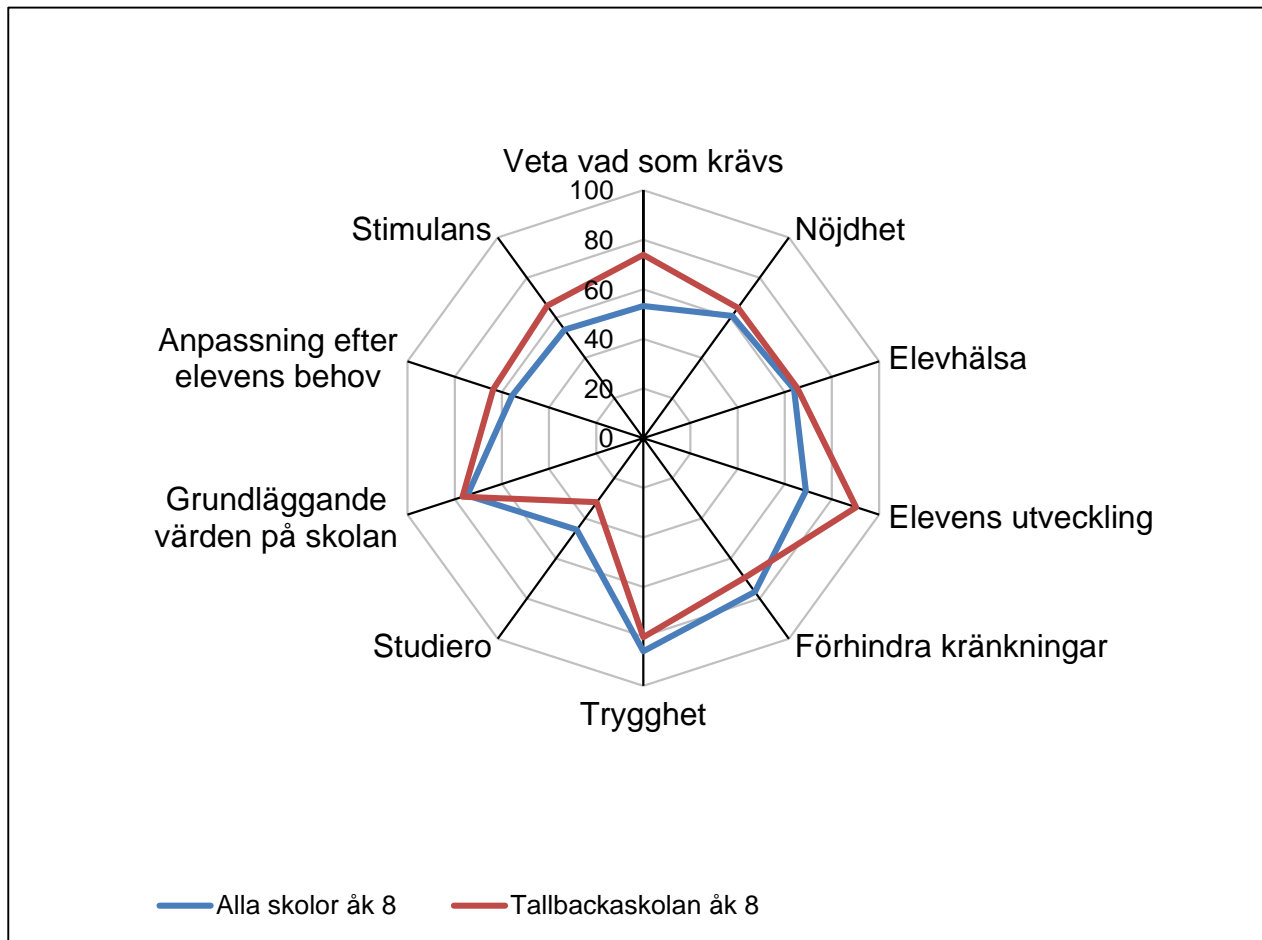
Veta vad som krävs
100
80
60
40
20
0
Nöjdhet
Elevhälsa
Elevens utveckling
Förhindra kränkningar
Trygghet
Studiero
Grundläggande värden på skolan
Anpassning efter elevens behov
Stimulans

Alla skolor åk 8
Tallbackaskolan åk 8